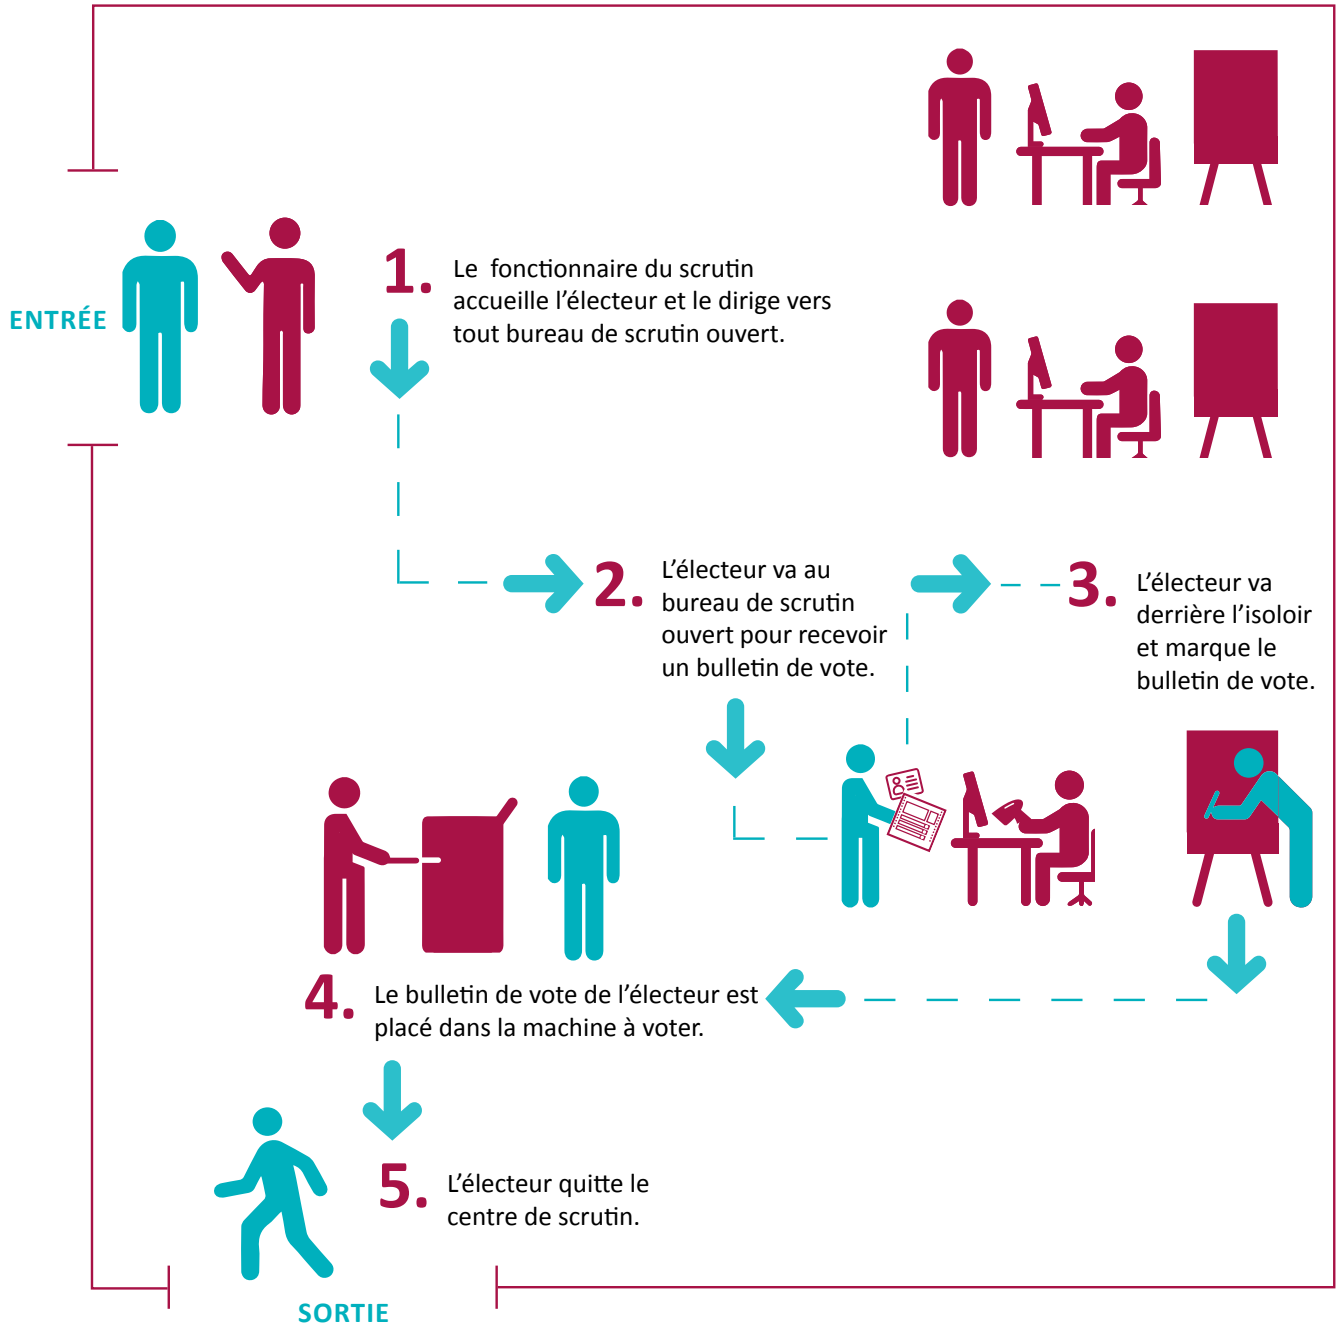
ENTRÉE

1. Le fonctionnaire du scrutin accueille l’électeur et le dirige vers tout bureau de scrutin ouvert.

2. L’électeur va au bureau de scrutin ouvert pour recevoir un bulletin de vote.

3. L’électeur va derrière l’isoloir et marque le bulletin de vote.

4. Le bulletin de vote de l’électeur est placé dans la machine à voter.

5. L’électeur quitte le centre de scrutin.

SORTIE